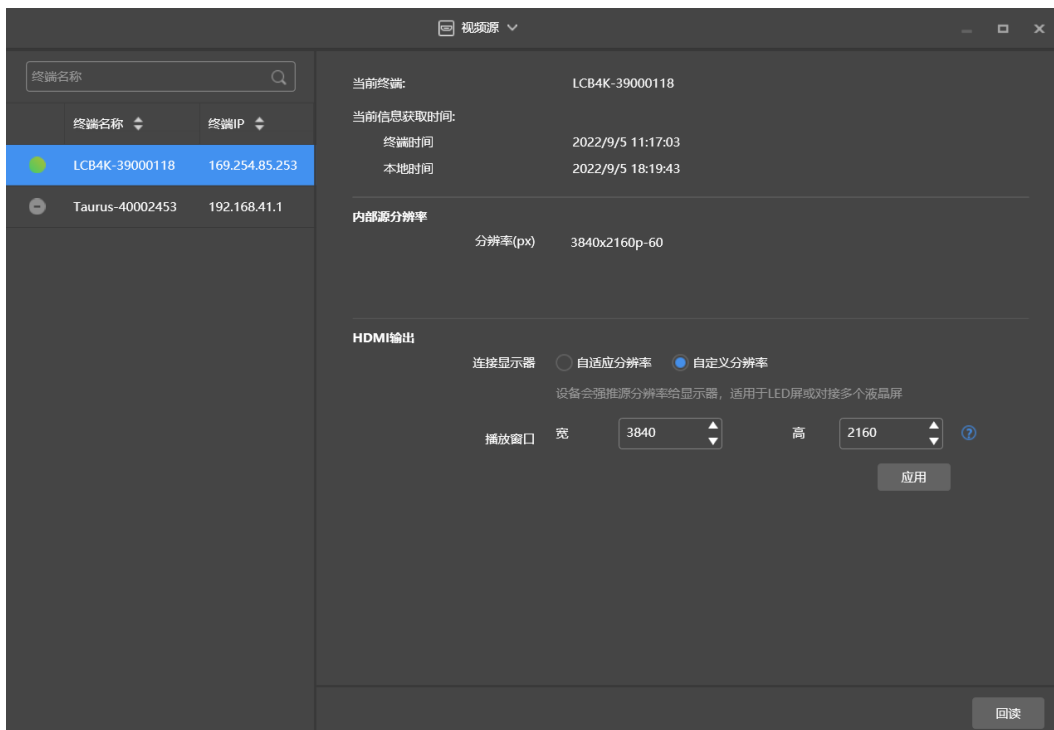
视频源

终端名称

| | 终端名称 | 终端IP |
|---|---|---|
| | LCB4K-39000118 | 169.254.85.253 |
| | Taurus-40002453 | 192.168.41.1 |

当前终端: LCB4K-39000118

当前信息获取时间:

终端时间 2022/9/5 11:17:03

本地时间 2022/9/5 18:19:43

内部源分辨率

分辨率(px) 3840x2160p-60

HDMI输出

连接显示器 自适应分辨率 自定义分辨率

设备会强推源分辨率给显示器，适用于LED屏或对接多个液晶屏

播放窗口 宽 3840 高 2160

应用

回读